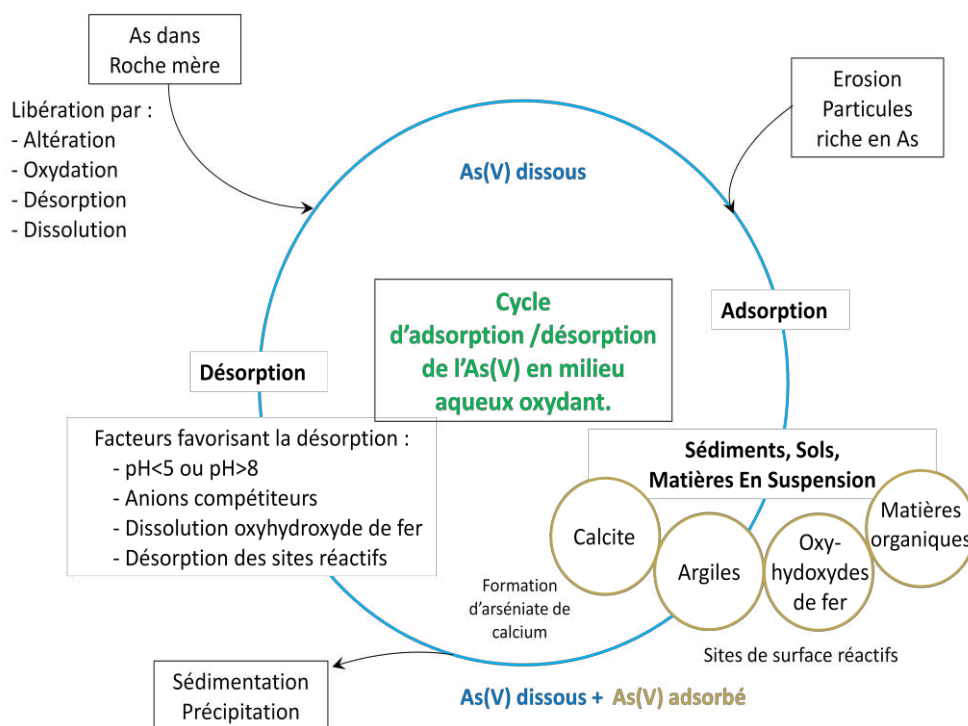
As dans Roche mère

Libération par :
- Altération
- Oxydation
- Désorption
- Dissolution

Erosion Particules riche en As

As(V) dissous

Cycle d'adsorption /désorption de l'As(V) en milieu aqueux oxydant.

Adsorption

Désorption

Facteurs favorisant la désorption :
- pH<5 ou pH>8
- Anions compétiteurs
- Dissolution oxyhydroxyde de fer
- Désorption des sites réactifs

Sédiments, Sols, Matières En Suspension

Calcite

Argiles

Oxy-hydoxydes de fer

Matières organiques

Formation d'arséniate de calcium

Sites de surface réactifs

Sédimentation Précipitation

As(V) dissous + As(V) adsorbé